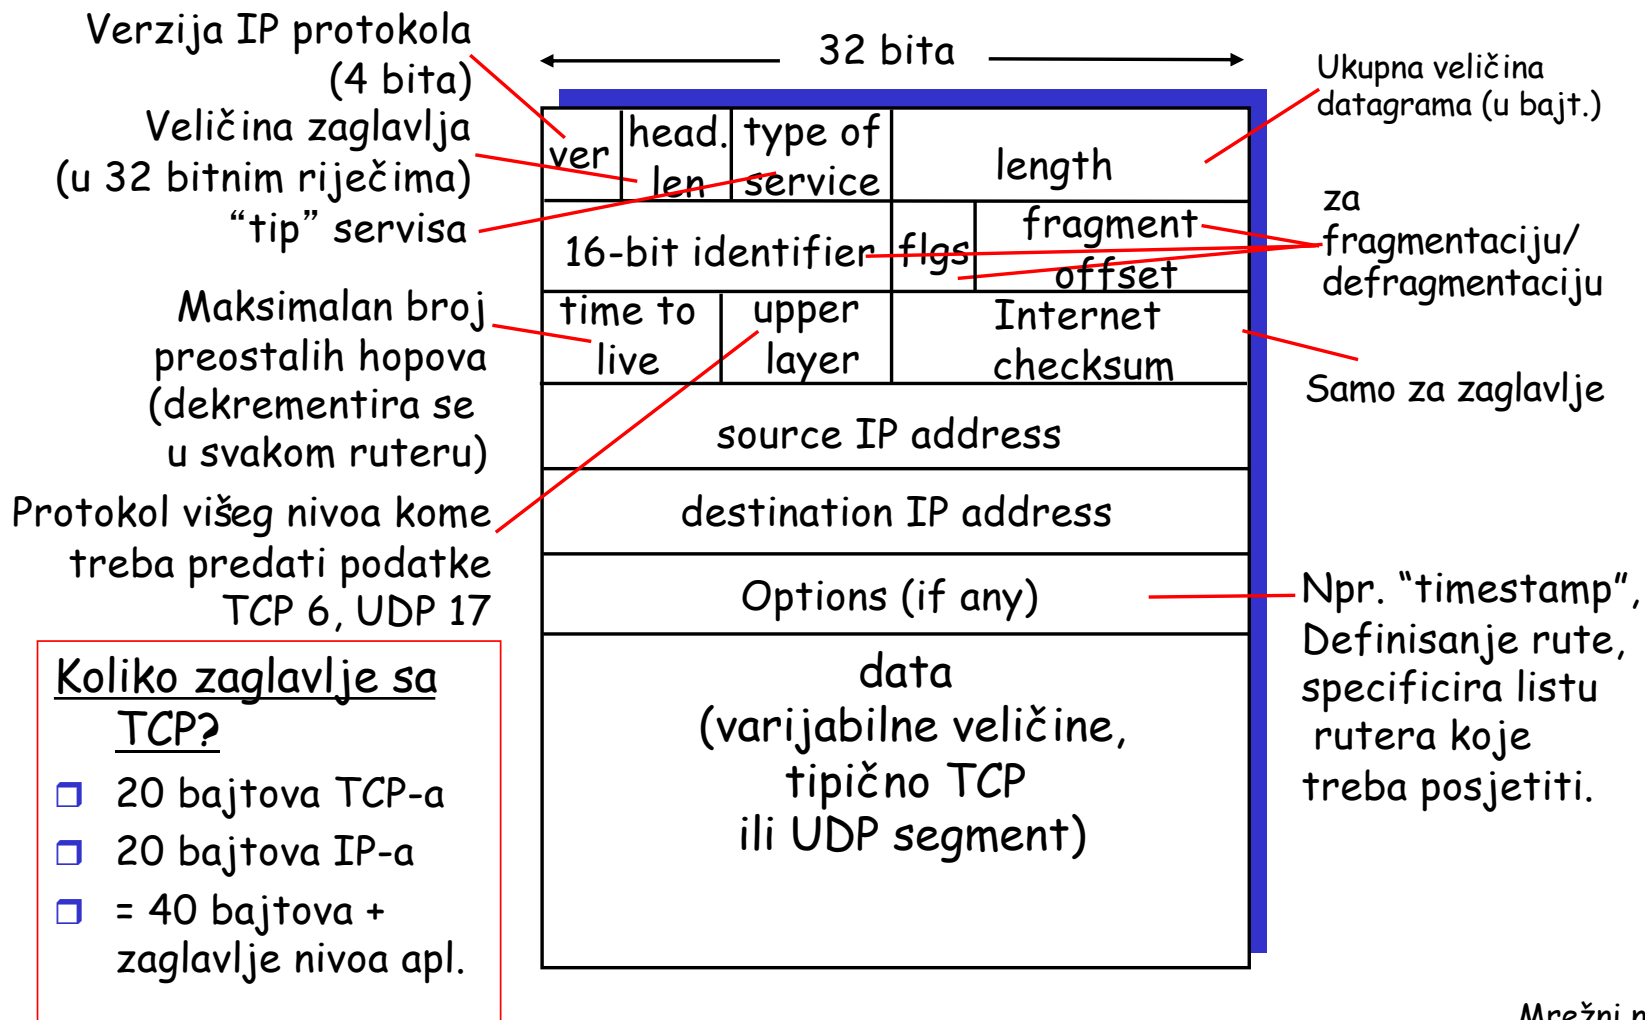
Verzija IP protokola (4 bita)

Veličina zaglavlja (u 32 bitnim riječima)

"tip" servisa

Maksimalan broj preostalih hopova (dekrementira se u svakom ruteru)

Protokol višeg nivoa kome treba predati podatke TCP 6, UDP 17

32 bita

| ver | head. len | type of service | length | |
|---|---|---|---|---|
| 16-bit identifier | | flgs | fragment offset | |
| time to live | upper layer | Internet checksum | | |
| source IP address | | | | |
| destination IP address | | | | |
| Options (if any) | | | | |
| data (varijabilne veličine, tipično TCP ili UDP segment) | | | | |

Ukupna veličina datagrama (u bajt.)

za fragmentaciju/ defragmentaciju

Samo za zaglavlje

Npr. "timestamp", Definisanje rute, specificira listu rutera koje treba posjetiti.

Koliko zaglavlje sa TCP?

❐ 20 bajtova TCP-a

❐ 20 bajtova IP-a

❐ = 40 bajtova + zaglavlje nivoa apl.

Mrežni n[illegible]